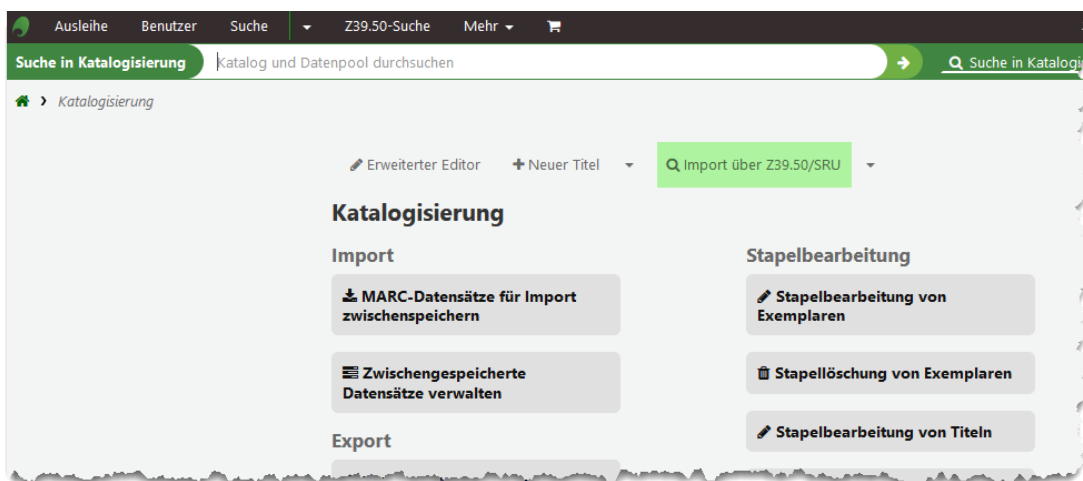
Ausleihe Benutzer Suche Z39.50-Suche Mehr

Suche in Katalogisierung Katalog und Datenpool durchsuchen Suche in Katalogi

Katalogisierung

Erweiterter Editor Neuer Titel Import über Z39.50/SRU

Katalogisierung

Import

MARC-Datensätze für Import zwischenspeichern

Zwischengespeicherte Datensätze verwalten

Export

Stapelbearbeitung

Stapelbearbeitung von Exemplaren

Stapellöschung von Exemplaren

Stapelbearbeitung von Titeln